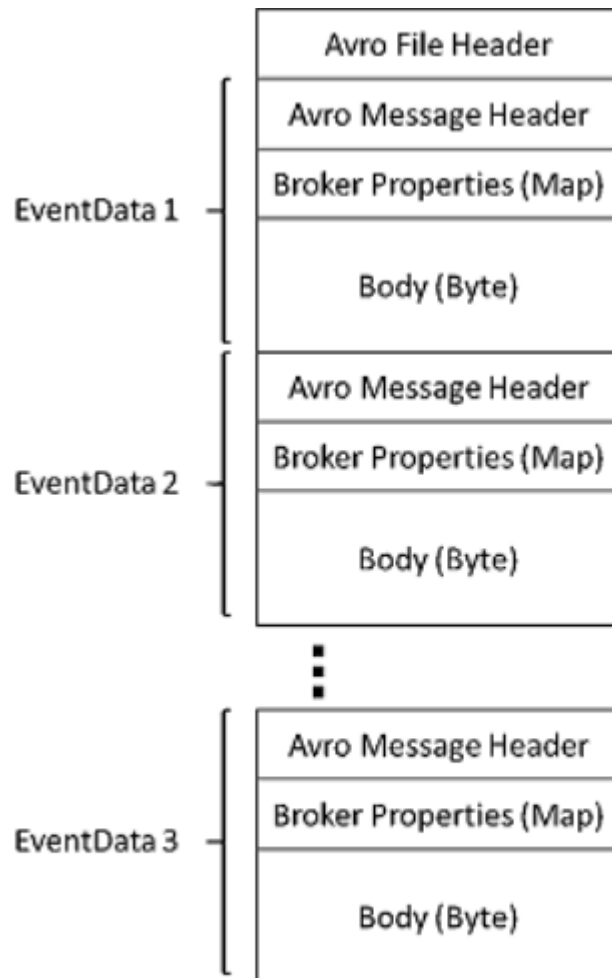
Avro File Header

EventData 1

Avro Message Header

Broker Properties (Map)

Body (Byte)

EventData 2

Avro Message Header

Broker Properties (Map)

Body (Byte)

EventData 3

Avro Message Header

Broker Properties (Map)

Body (Byte)